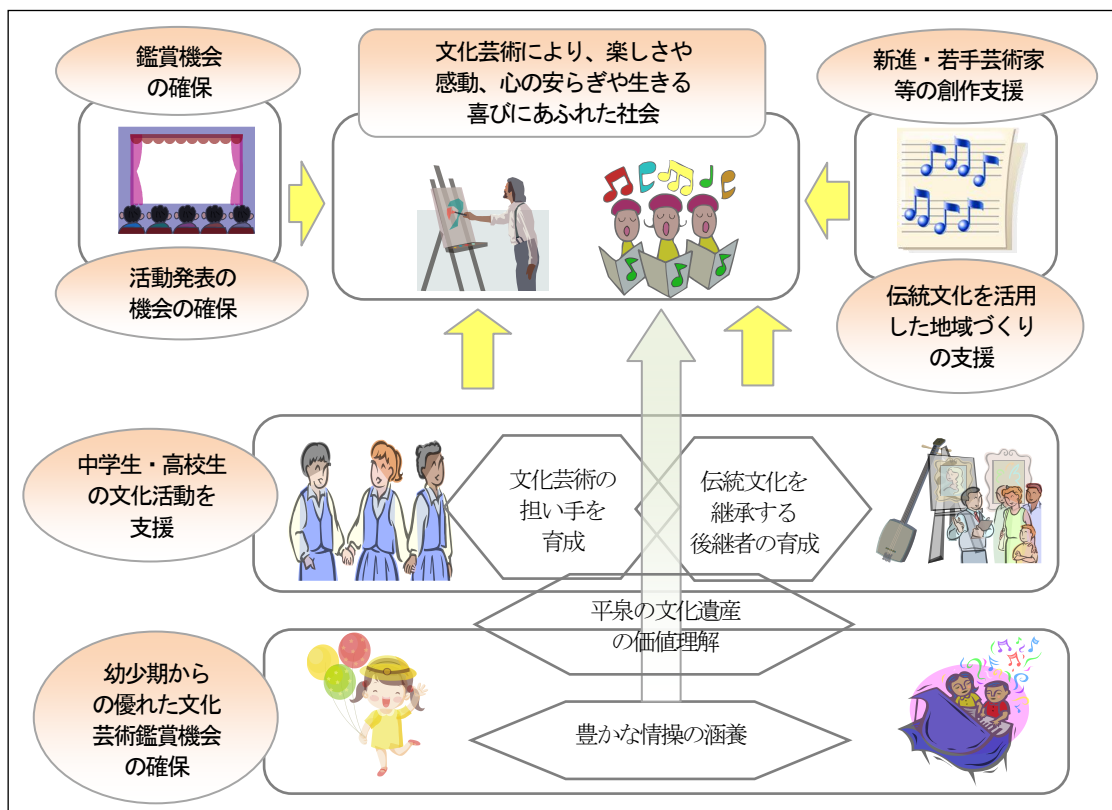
鑑賞機会の確保

文化芸術により、楽しさや感動、心の安らぎや生きる喜びにあふれた社会

新進・若手芸術家等の創作支援

活動発表の機会の確保

伝統文化を活用した地域づくりの支援

中学生・高校生の文化活動を支援

文化芸術の担い手を育成

伝統文化を継承する後継者の育成

平泉の文化遺産の価値理解

幼少期からの優れた文化芸術鑑賞機会の確保

豊かな情操の涵養